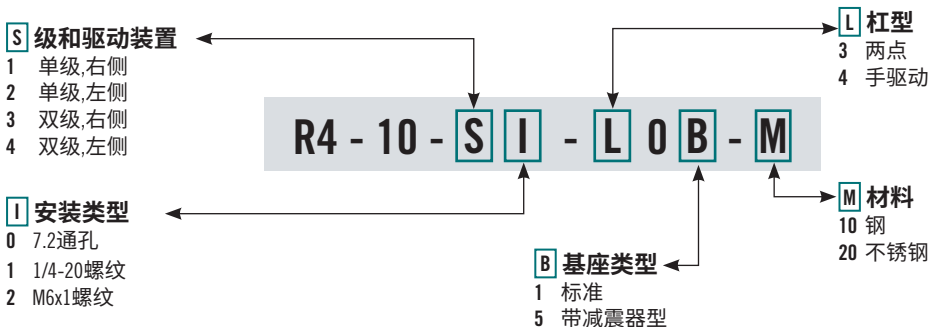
S 级和驱动装置
1 单级,右侧
2 单级,左侧
3 双级,右侧
4 双级,左侧

R4 - 10 - S I - L 0 B - M

L 杠型
3 两点
4 手驱动

I 安装类型
0 7.2通孔
1 1/4-20螺纹
2 M6x1螺纹

M 材料
10 钢
20 不锈钢

B 基座类型
1 标准
5 带减震器型